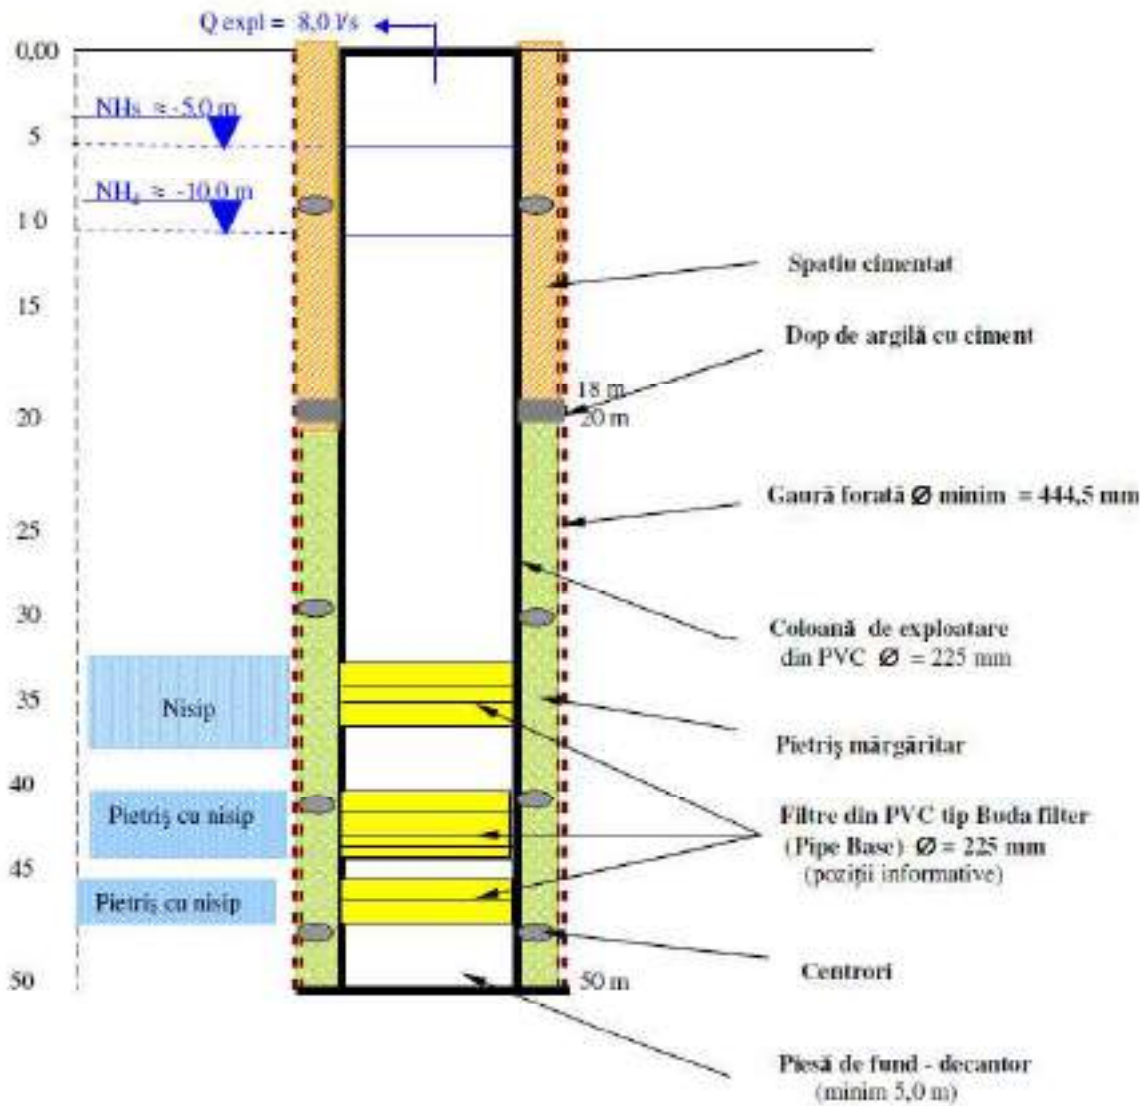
Q expl = 8,0 l/s

0,00

NHs ≈ -5,0 m

5

NHd ≈ -10,0 m

10

15

20

25

30

35

40

45

50

Spatiu cimentat

Dop de argilă cu ciment

18 m

20 m

Gaură forată Ø minim = 444,5 mm

Coloană de exploatare din PVC Ø = 225 mm

Nisip

Pietriş mărgăritar

Pietriş cu nisip

Filtre din PVC tip Buda filter (Pipe Base) Ø = 225 mm (poziţii informative)

Pietriş cu nisip

Centrori

50 m

Piesă de fund - decantor (minim 5,0 m)